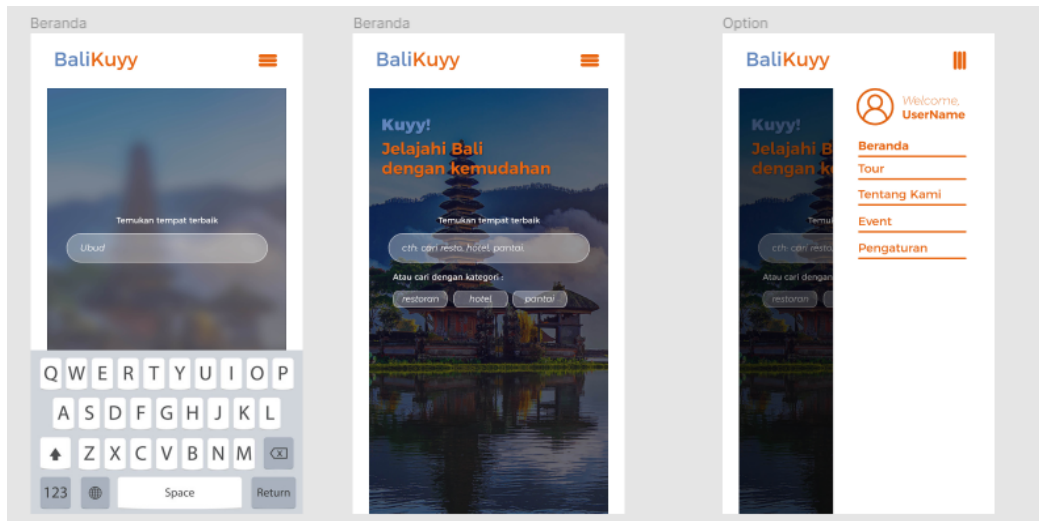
Beranda

BaliKuyy

Temukan tempat terbaik

Ubud

Q W E R T Y U I O P

A S D F G H J K L

Z X C V B N M

123

Space

Return

Beranda

BaliKuyy

Kuyy!

Jelajahi Bali dengan kemudahan

Temukan tempat terbaik

cth. cari resto, hotel, pantai

Atau cari dengan kategori :

restoran

hotel

pantai

Option

BaliKuyy

Kuyy!

Jelajahi B

dengan ke

Temu

cth. ca

Atau cari dengan

restoran

Welcome,

UserName

Beranda

Tour

Tentang Kami

Event

Pengaturan